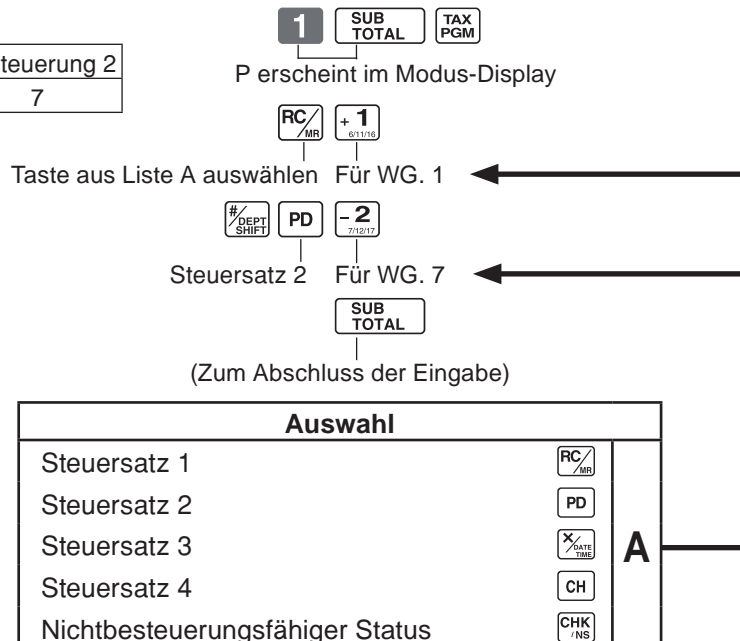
teuerung 2
7

1 SUB TOTAL TAX PGM

P erscheint im Modus-Display

RC/MR +1 6/11/16

Taste aus Liste A auswählen Für WG. 1

#/DEPT SHIFT PD -2 7/12/17

Steuersatz 2 Für WG. 7

SUB TOTAL

(Zum Abschluss der Eingabe)

| Auswahl | | |
|---|---|---|
| Steuersatz 1 | RC/MR | A |
| Steuersatz 2 | PD | |
| Steuersatz 3 | X/DATE TIME | |
| Steuersatz 4 | CH | |
| Nichtbesteuerungsfähiger Status | CHK/NS | |